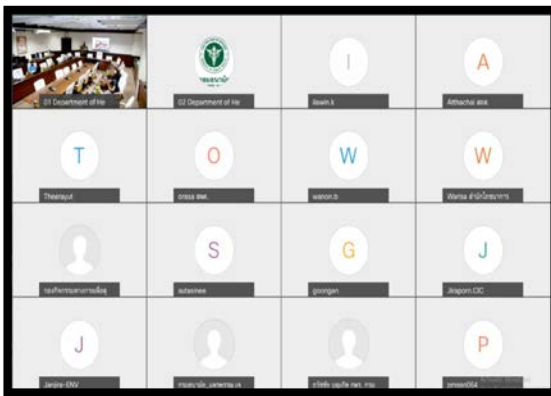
01 Department of He

02 Department of He

I

ilawin.k

A

Atthachai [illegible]

T

Theerayut

O

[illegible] สพศ.

W

wanon.b

W

Wanisa สำนักโภชนาการ

กองโภชนาการ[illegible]

S

sutasinee

G

goongan

J

Jirasorn.CIC

J

Janjira-ENV

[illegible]

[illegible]

P

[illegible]064